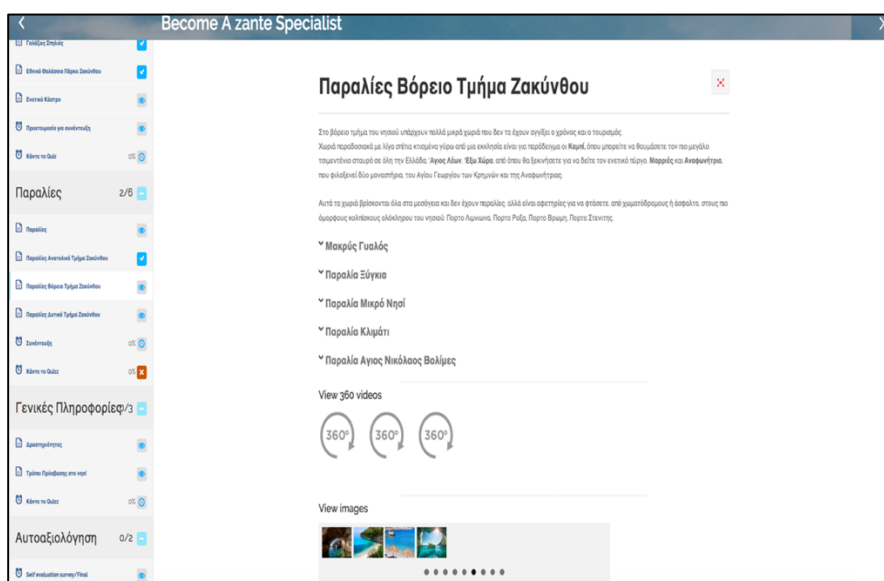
Become A zante Specialist

Γαλάζιες Σπηλιές

Εθνικό Θαλάσσιο Πάρκο Ζακύνθου

Ενετικό Κάστρο

Προετοιμασία για συνέντευξη

Κάντε το Quiz 0%

Παραλίες 2/6

Παραλίες

Παραλίες Ανατολικό Τμήμα Ζακύνθου

Παραλίες Βόρειο Τμήμα Ζακύνθου

Παραλίες Δυτικό Τμήμα Ζακύνθου

Συνέντευξη 0%

Κάντε το Quizz 0%

Γενικές Πληροφορίες/3

Δραστηριότητες

Τρόποι Πρόσβασης στο νησί

Κάντε το Quizz 0%

Αυτοαξιολόγηση 0/2

Self evaluation survey/Final

Παραλίες Βόρειο Τμήμα Ζακύνθου

Στο βόρειο τμήμα του νησιού υπάρχουν πολλά μικρά χωριά που δεν τα έχουν αγγίξει ο χρόνος και ο τουρισμός. Χωριά παραδοσιακά με λίγα σπίτια κτισμένα γύρω από μια εκκλησία είναι για παράδειγμα οι **Κοιλιωμένος**, όπου μπορείτε να θαυμάσετε τον πιο μεγάλο ταιριαστικό σταυρό σε όλη την Ελλάδα. **Άγιος Λέων**, **Έξω Χώρα**, από όπου θα ξεκινήσετε για να δείτε τον ενετικό πύργο. **Μαρριές** και **Αναφωνήτρια**, που φιλοξενεί δύο μοναστήρια, του Αγίου Γεωργίου των Κρημνών και της Αναφωνήτριας.

Αυτά τα χωριά βρίσκονται όλα στα μεσόγεια και δεν έχουν παραλίες, αλλά είναι αφετηρίες για να φτάσετε, από χωματόδρομους ή άσφαλτο, στους πιο όμορφους κολπίσκους ολόκληρου του νησιού: Πόρτο Λιμνιώνα, Πόρτο Ρόξα, Πόρτο Βρώμη, Πόρτο Στενίτης.

˅ Μακρύς Γιαλός

˅ Παραλία Ξύγκια

˅ Παραλία Μικρό Νησί

˅ Παραλία Κλιμάτι

˅ Παραλία Αγιος Νικόλαος Βολίμες

View 360 videos

360° 360° 360°

View images